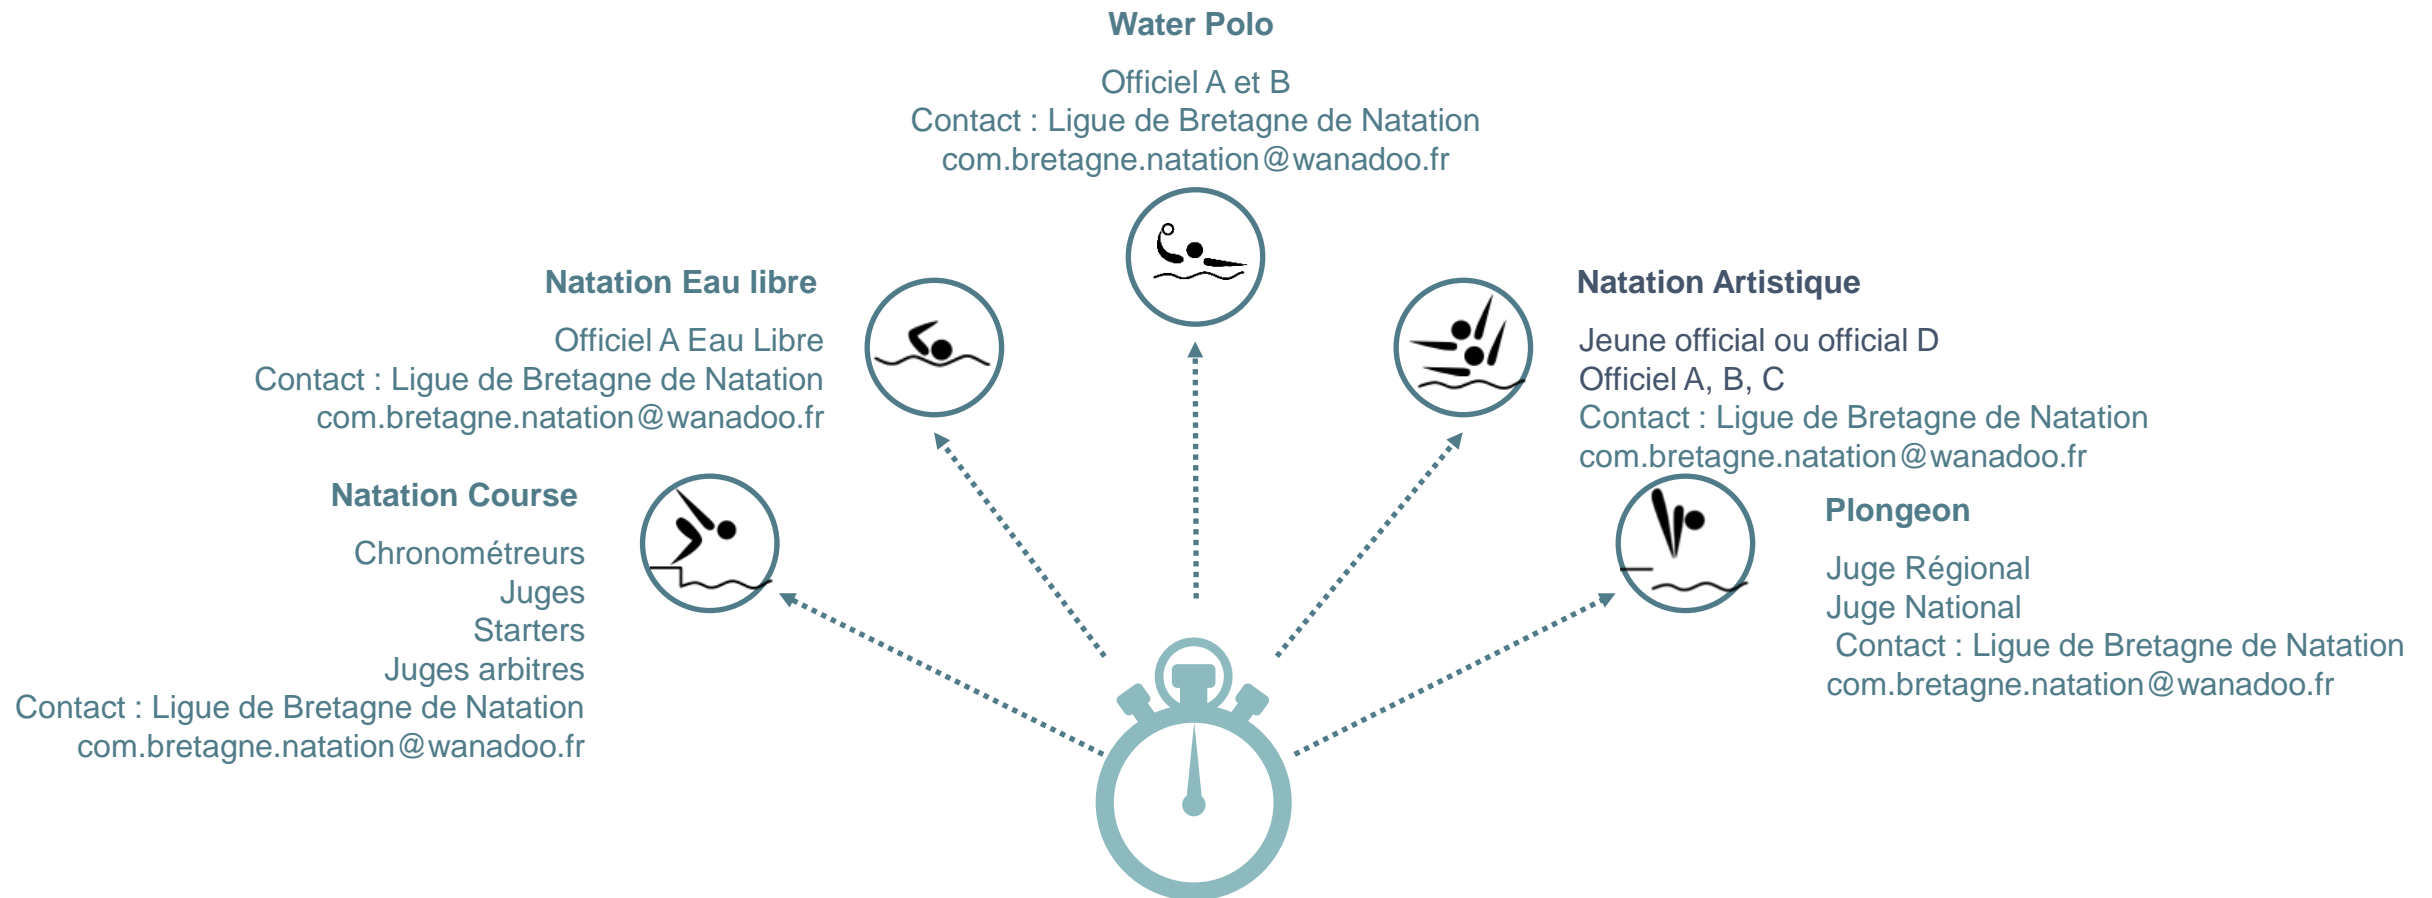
Water Polo

Officiel A et B
Contact : Ligue de Bretagne de Natation
com.bretagne.natation@wanadoo.fr

Natation Eau libre

Officiel A Eau Libre
Contact : Ligue de Bretagne de Natation
com.bretagne.natation@wanadoo.fr

Natation Artistique

Jeune official ou official D
Officiel A, B, C
Contact : Ligue de Bretagne de Natation
com.bretagne.natation@wanadoo.fr

Natation Course

Chronométreurs
Juges
Starters
Juges arbitres
Contact : Ligue de Bretagne de Natation
com.bretagne.natation@wanadoo.fr

Plongeon

Juge Régional
Juge National
Contact : Ligue de Bretagne de Natation
com.bretagne.natation@wanadoo.fr